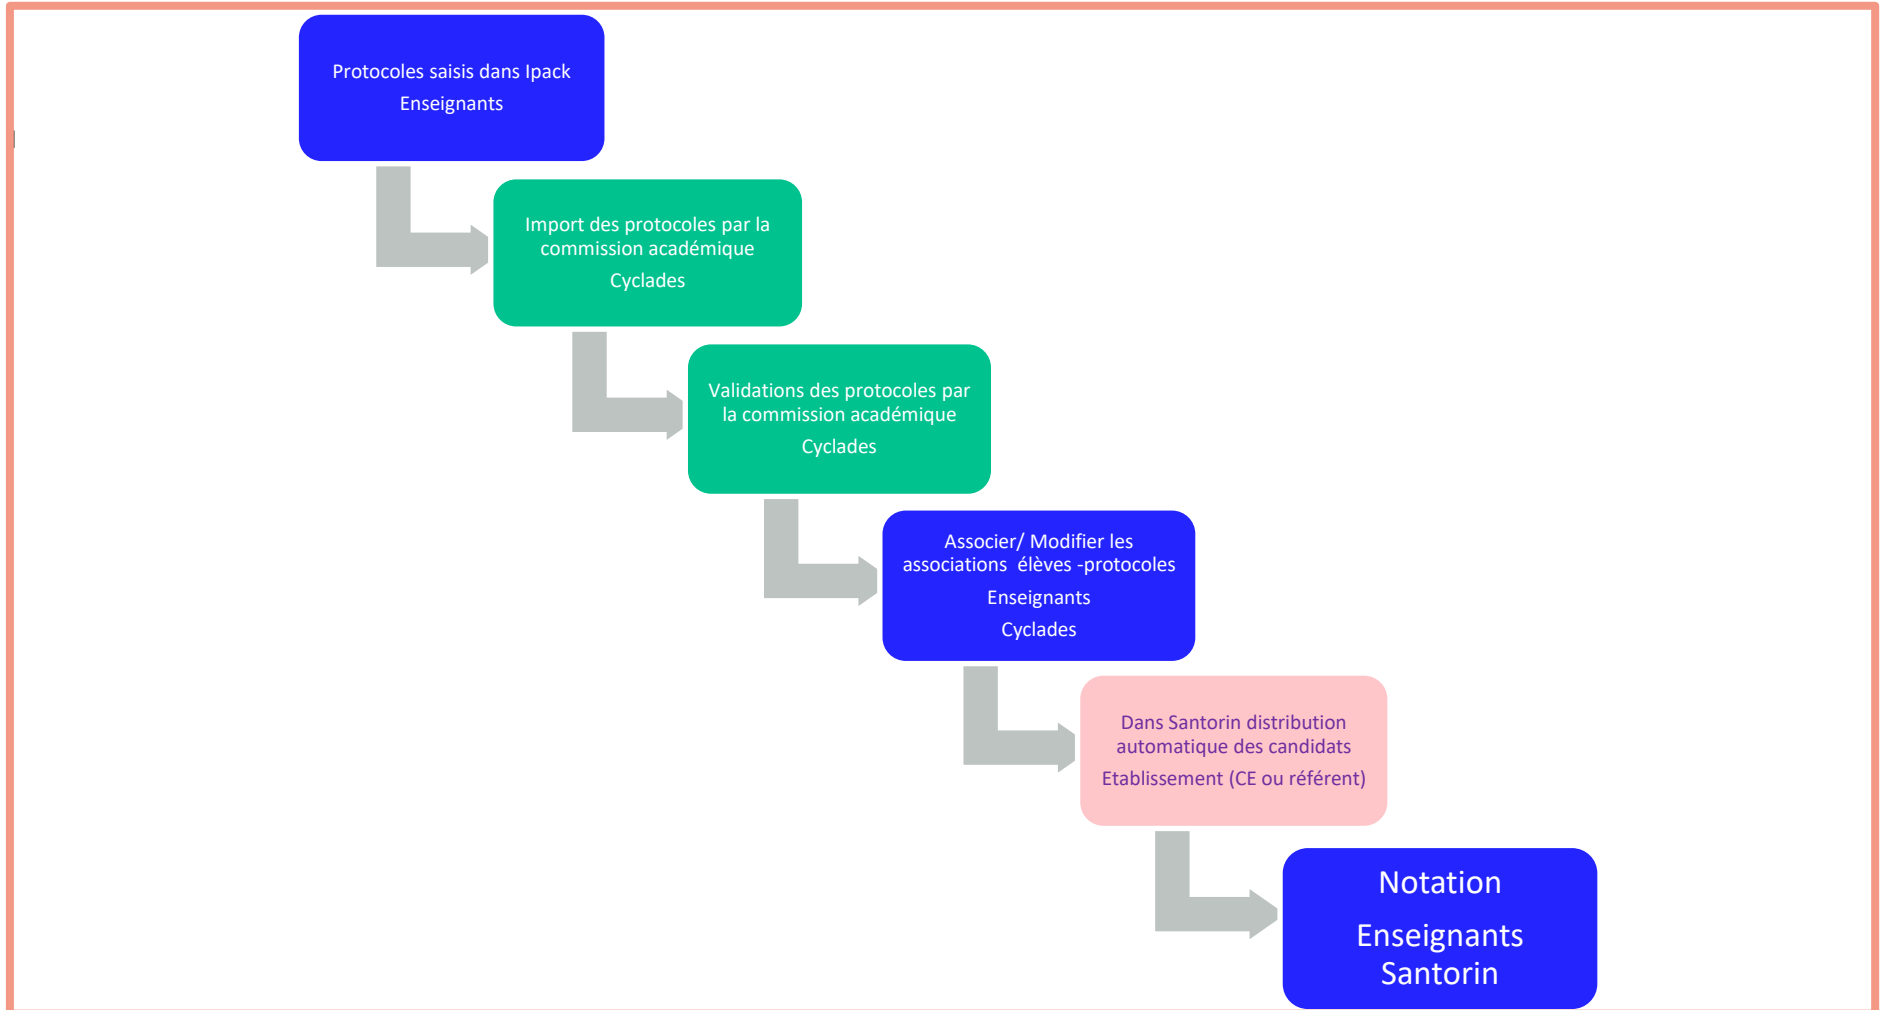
Protocoles saisis dans Ipack
Enseignants

Import des protocoles par la commission académique
Cyclades

Validations des protocoles par la commission académique
Cyclades

Associer/ Modifier les associations élèves -protocoles
Enseignants
Cyclades

Dans Santorin distribution automatique des candidats
Etablissement (CE ou référent)

Notation
Enseignants
Santorin